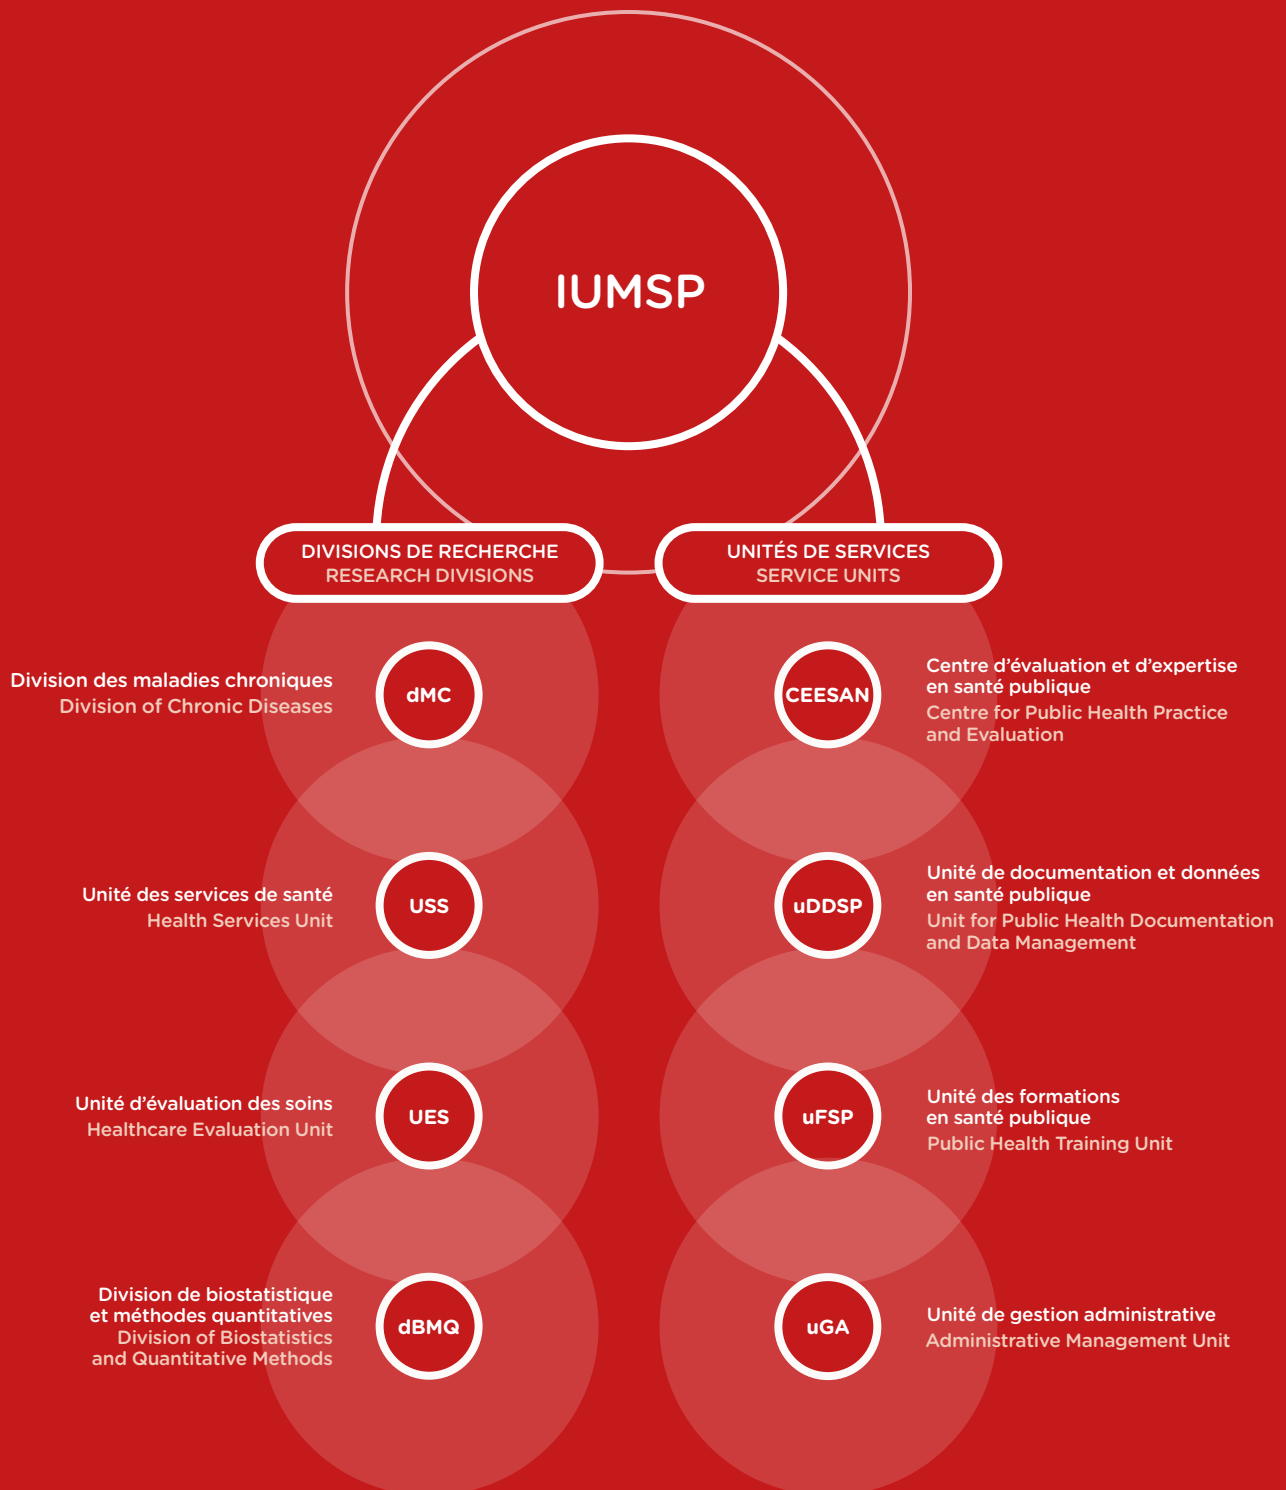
IUMSP

DIVISIONS DE RECHERCHE
RESEARCH DIVISIONS

UNITÉS DE SERVICES
SERVICE UNITS

Division des maladies chroniques
Division of Chronic Diseases

dMC

CEESAN

Centre d'évaluation et d'expertise en santé publique
Centre for Public Health Practice and Evaluation

Unité des services de santé
Health Services Unit

USS

uDDSP

Unité de documentation et données en santé publique
Unit for Public Health Documentation and Data Management

Unité d'évaluation des soins
Healthcare Evaluation Unit

UES

uFSP

Unité des formations en santé publique
Public Health Training Unit

Division de biostatistique et méthodes quantitatives
Division of Biostatistics and Quantitative Methods

dBMQ

uGA

Unité de gestion administrative
Administrative Management Unit